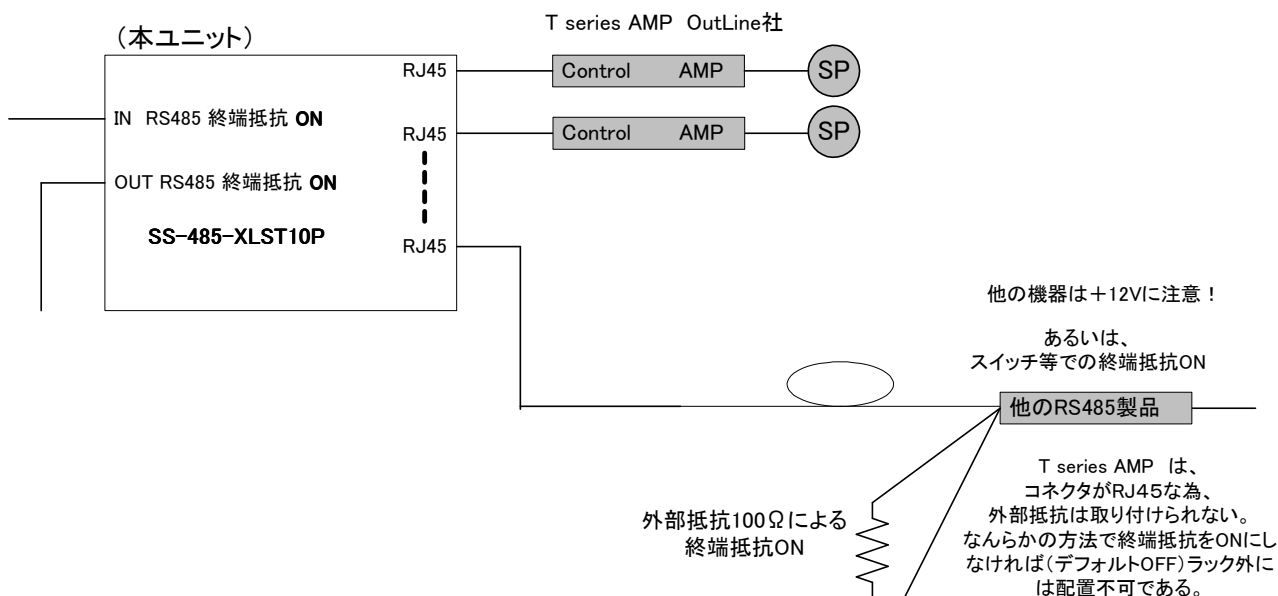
（本ユニット）

T series AMP OutLine社

RJ45
Control AMP
SP

IN RS485 終端抵抗 ON
RJ45
Control AMP
SP

OUT RS485 終端抵抗 ON

SS-485-XLST10P
RJ45

他の機器は＋12Vに注意！

あるいは、
スイッチ等での終端抵抗ON

他のRS485製品

T series AMP は、
コネクタがRJ45な為、
外部抵抗は取り付けられない。
なんらかの方法で終端抵抗をONにしなければ（デフォルトOFF）ラック外には配置不可である。

外部抵抗100Ωによる
終端抵抗ON